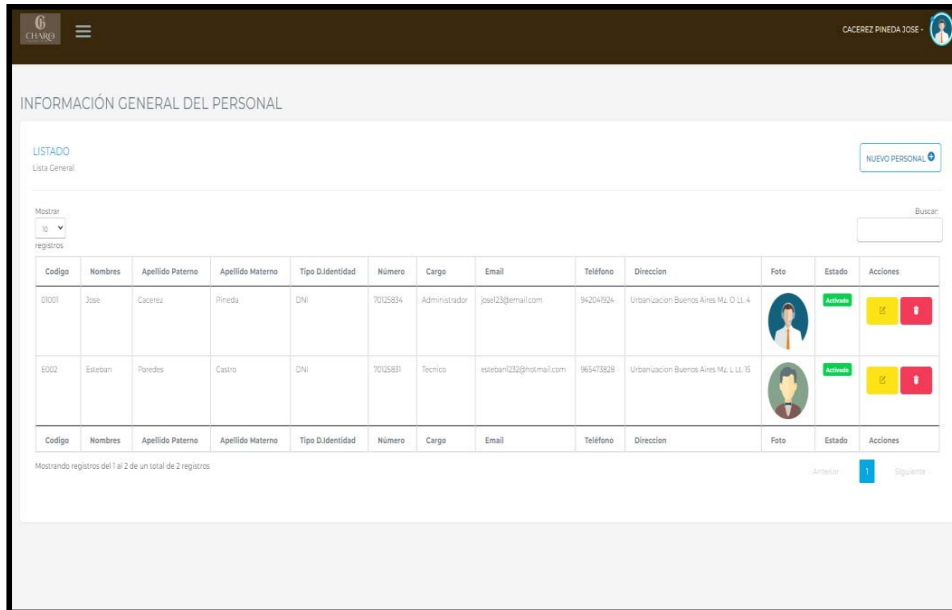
CHARO

CACEREZ PINEDA JOSE

INFORMACIÓN GENERAL DEL PERSONAL

LISTADO
Lista General

NUEVO PERSONAL

Mostrar 10 registros

Buscar:

| Codigo | Nombres | Apellido Paterno | Apellido Materno | Tipo D.Identidad | Número | Cargo | Email | Teléfono | Direccion | Foto | Estado | Acciones |
|---|---|---|---|---|---|---|---|---|---|---|---|---|
| D1001 | Jose | Cacerez | Pineda | DNI | 70125834 | Administrador | jose123@email.com | 942041924 | Urbanizacion Buenos Aires Mz. D Lt. 4 | | Activado | |
| E002 | Esteban | Paredes | Castro | DNI | 70125831 | Tecnico | esteban1232@hotmail.com | 965473826 | Urbanizacion Buenos Aires Mz. L Lt. 15 | | Activado | |
| Codigo | Nombres | Apellido Paterno | Apellido Materno | Tipo D.Identidad | Número | Cargo | Email | Teléfono | Direccion | Foto | Estado | Acciones |

Mostrando registros del 1 al 2 de un total de 2 registros

Anterior 1 Siguiente